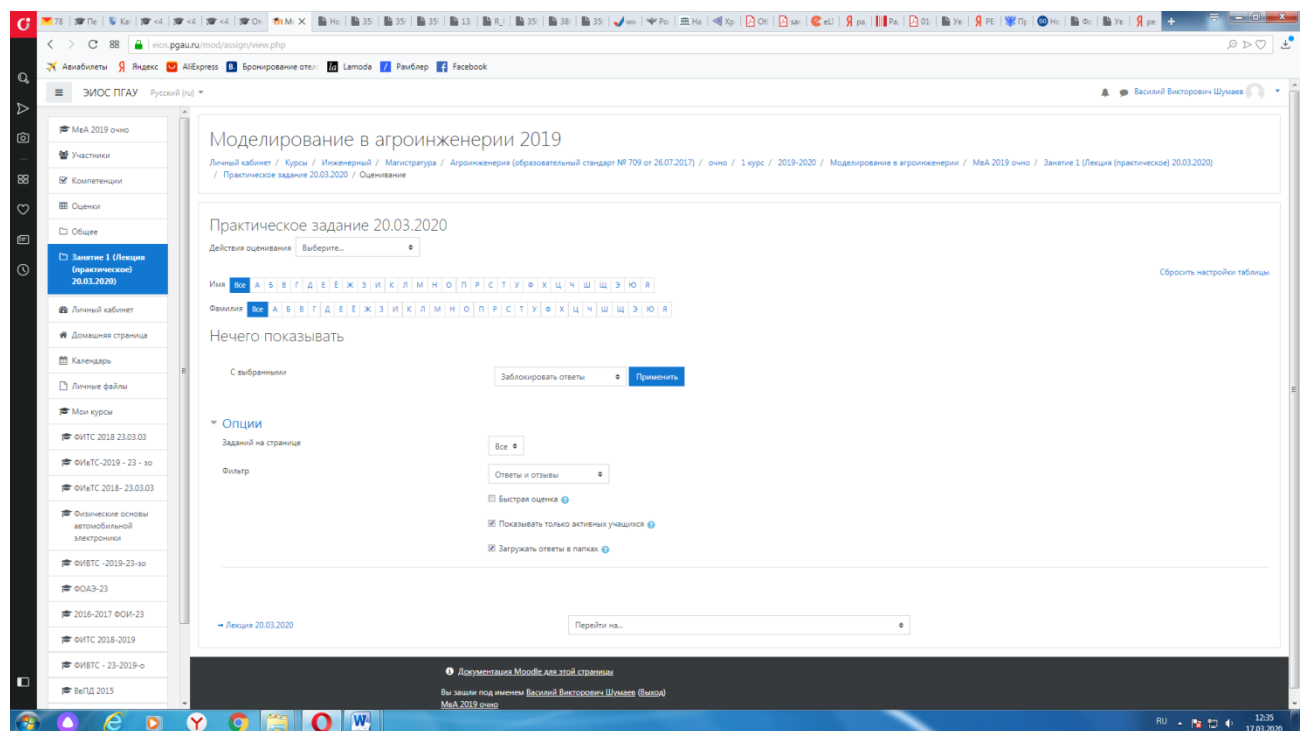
eios.pgau.ru/mod/assign/view.php

Авиабилеты Яндекс AliExpress Бронирование отел Lamoda Рамблер Facebook

ЭИОС ПГАУ Русский (ru)

Василий Викторович Шумаев

МвА 2019 очно
Участники
Компетенции
Оценки
Общее
Занятие 1 (Лекция (практическое) 20.03.2020)
Личный кабинет
Домашняя страница
Календарь
Личные файлы
Мои курсы
ФИТС 2018 23.03.03
ФИвТС-2019 - 23 - зо
ФИвТС 2018- 23.03.03
Физические основы автомобильной электроники
ФИВТС -2019-23-зо
ФОАЭ-23
2016-2017 ФОИ-23
ФИТС 2018-2019
ФИВТС - 23-2019-о
ВеПД 2015

Моделирование в агроинженерии 2019

Личный кабинет / Курсы / Инженерный / Магистратура / Агроинженерия (образовательный стандарт № 709 от 26.07.2017) / очно / 1 курс / 2019-2020 / Моделирование в агроинженерии / МвА 2019 очно / Занятие 1 (Лекция (практическое) 20.03.2020) / Практическое задание 20.03.2020 / Оценивание

Практическое задание 20.03.2020

Действия оценивания Выберите...

Сбросить настройки таблицы

Имя Все А Б В Г Д Е Ё Ж З И К Л М Н О П Р С Т У Ф Х Ц Ч Ш Щ Э Ю Я

Фамилия Все А Б В Г Д Е Ё Ж З И К Л М Н О П Р С Т У Ф Х Ц Ч Ш Щ Э Ю Я

Нечего показывать

С выбранными Заблокировать ответы Применить

Опции

Заданий на странице Все

Фильтр Ответы и отзывы

Быстрая оценка

Показывать только активных учащихся

Загружать ответы в папках

Лекция 20.03.2020

Перейти на...

Документация Moodle для этой страницы

Вы зашли под именем Василий Викторович Шумаев (Выход)
МвА 2019 очно

RU 12:35 17.03.2020